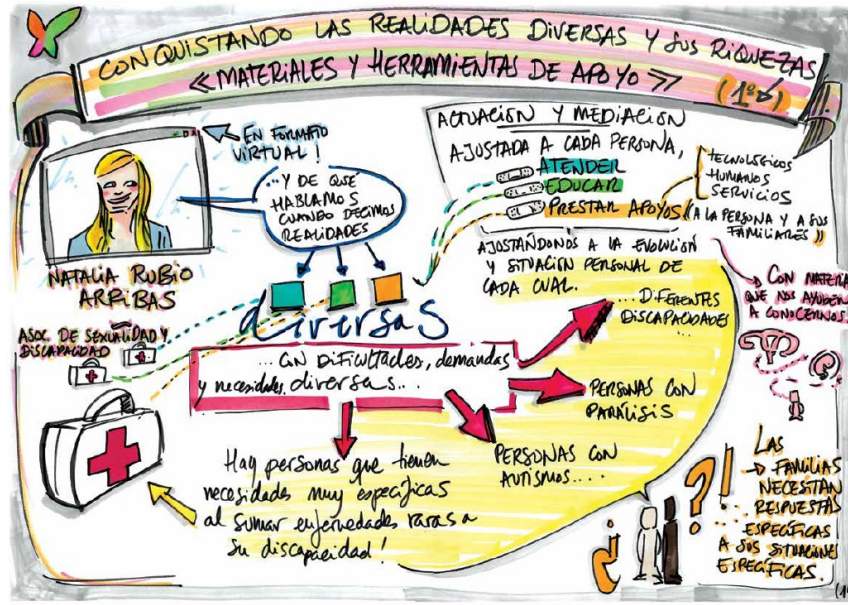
CONQUISTANDO LAS REALIDADES DIVERSAS Y SUS RIQUEZAS
«MATERIALES Y HERRAMIENTAS DE APOYO»
(1º/)

EN FORMATO VIRTUAL!

...Y DE QUÉ HABLAMOS CUANDO DECIMOS REALIDADES

NATALIA RUBIO ARRIBAS

ASOC. DE SEXUALIDAD Y DISCAPACIDAD

diversas

...con dificultades, demandas y necesidades diversas...

Hay personas que tienen necesidades muy específicas al sumar enfermedades raras a su discapacidad!

ACTUACIÓN Y MEDIACIÓN AJUSTADA A CADA PERSONA,
ATENDER
EDUCAR
PRESTAR APOYOS
TECNOLÓGICOS
HUMANOS
SERVICIOS
A LA PERSONA Y A SUS FAMILIARES

AJUSTÁNDONOS A LA EVOLUCIÓN Y SITUACIÓN PERSONAL DE CADA CUAL.

...DIFERENTES DISCAPACIDADES...

PERSONAS CON PARÁLISIS

PERSONAS CON AUTISMOS...

CON MATERIALES QUE NOS AYUDEN A CONOCERNOS

LAS FAMILIAS NECESITAN RESPUESTAS ESPECÍFICAS A SUS SITUACIONES ESPECÍFICAS.

¿?

(1